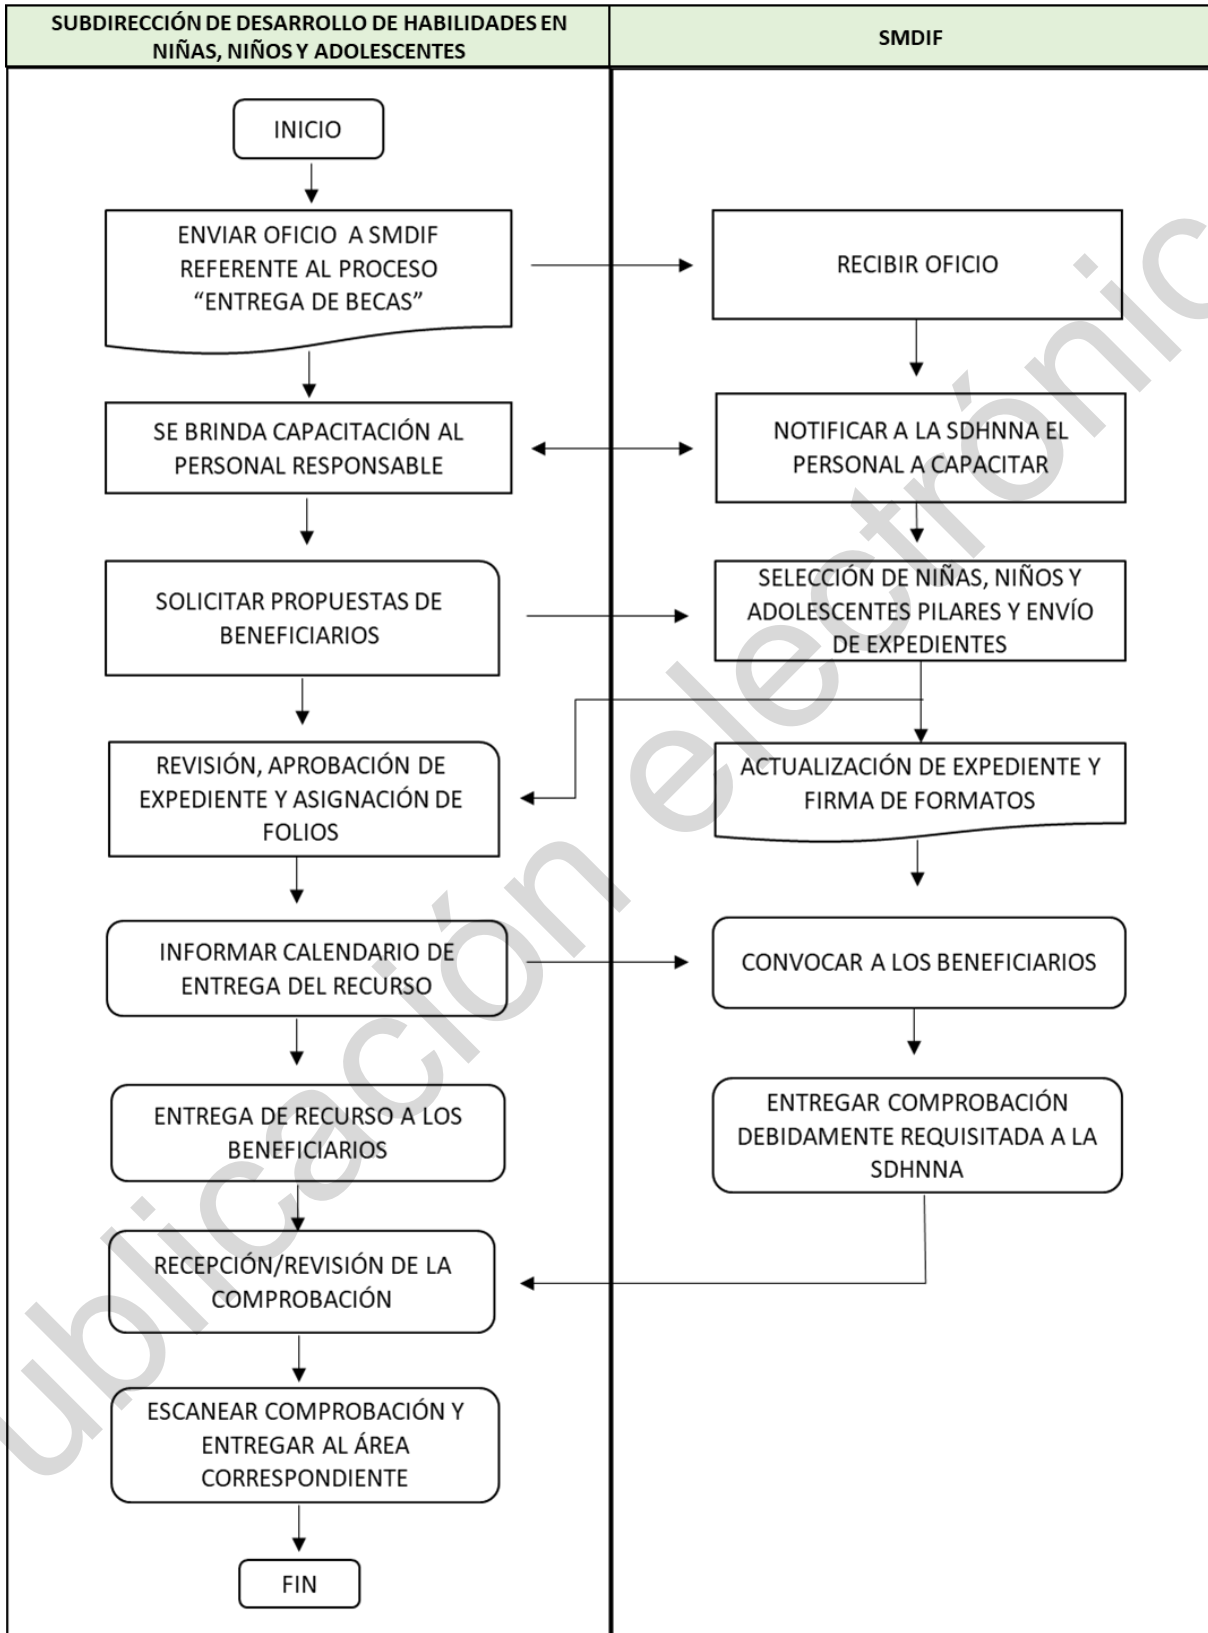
| SUBDIRECCIÓN DE DESARROLLO DE HABILIDADES EN NIÑAS, NIÑOS Y ADOLESCENTES | SMDIF |
|---|---|

INICIO

ENVIAR OFICIO A SMDIF REFERENTE AL PROCESO "ENTREGA DE BECAS"

RECIBIR OFICIO

SE BRINDA CAPACITACIÓN AL PERSONAL RESPONSABLE

NOTIFICAR A LA SDHNNA EL PERSONAL A CAPACITAR

SOLICITAR PROPUESTAS DE BENEFICIARIOS

SELECCIÓN DE NIÑAS, NIÑOS Y ADOLESCENTES PILARES Y ENVÍO DE EXPEDIENTES

REVISIÓN, APROBACIÓN DE EXPEDIENTE Y ASIGNACIÓN DE FOLIOS

ACTUALIZACIÓN DE EXPEDIENTE Y FIRMA DE FORMATOS

INFORMAR CALENDARIO DE ENTREGA DEL RECURSO

CONVOCAR A LOS BENEFICIARIOS

ENTREGA DE RECURSO A LOS BENEFICIARIOS

ENTREGAR COMPROBACIÓN DEBIDAMENTE REQUISITADA A LA SDHNNA

RECEPCIÓN/REVISIÓN DE LA COMPROBACIÓN

ESCANEAR COMPROBACIÓN Y ENTREGAR AL ÁREA CORRESPONDIENTE

FIN

ublicación electrónic